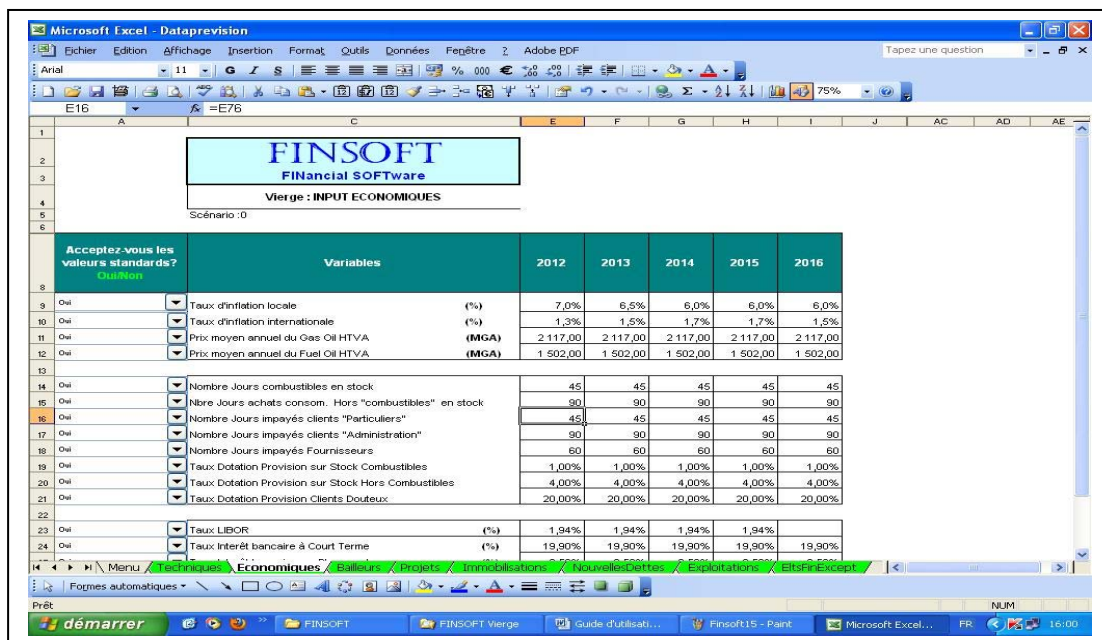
Microsoft Excel - Dataprevision

Fichier Edition Affichage Insertion Format Outils Données Fenêtre ? Adobe PDF

Tapez une question

Arial 11 G I S % 000 € 75%

E16 $f_x$ =E76

FINSOFT
FINancial SOFTware

Vierge : INPUT ECONOMIQUES

Scénario :0

| Acceptez-vous les valeurs standards? Oui/Non | Variables | | 2012 | 2013 | 2014 | 2015 | 2016 |
|---|---|---|---|---|---|---|---|
| Oui | Taux d'inflation locale | (%) | 7,0% | 6,5% | 6,0% | 6,0% | 6,0% |
| Oui | Taux d'inflation internationale | (%) | 1,3% | 1,5% | 1,7% | 1,7% | 1,5% |
| Oui | Prix moyen annuel du Gas Oil HTVA | (MGA) | 2 117,00 | 2 117,00 | 2 117,00 | 2 117,00 | 2 117,00 |
| Oui | Prix moyen annuel du Fuel Oil HTVA | (MGA) | 1 502,00 | 1 502,00 | 1 502,00 | 1 502,00 | 1 502,00 |
| Oui | Nombre Jours combustibles en stock | | 45 | 45 | 45 | 45 | 45 |
| Oui | Nbre Jours achats consom. Hors "combustibles" en stock | | 90 | 90 | 90 | 90 | 90 |
| Oui | Nombre Jours impayés clients "Particuliers" | | 45 | 45 | 45 | 45 | 45 |
| Oui | Nombre Jours impayés clients "Administration" | | 90 | 90 | 90 | 90 | 90 |
| Oui | Nombre Jours impayés Fournisseurs | | 60 | 60 | 60 | 60 | 60 |
| Oui | Taux Dotation Provision sur Stock Combustibles | | 1,00% | 1,00% | 1,00% | 1,00% | 1,00% |
| Oui | Taux Dotation Provision sur Stock Hors Combustibles | | 4,00% | 4,00% | 4,00% | 4,00% | 4,00% |
| Oui | Taux Dotation Provision Clients Douteux | | 20,00% | 20,00% | 20,00% | 20,00% | 20,00% |
| Oui | Taux LIBOR | (%) | 1,94% | 1,94% | 1,94% | 1,94% | |
| Oui | Taux Interêt bancaire à Court Terme | (%) | 19,90% | 19,90% | 19,90% | 19,90% | 19,90% |

Menu / Techniques / Economiques / Bailleurs / Projets / Immobilisations / NouvellesDettes / Exploitations / EltsFinExcept

Formes automatiques

Prêt NUM

démarrer FINSOFT FINSOFT Vierge Guide d'utilisati... Finsoft15 - Paint Microsoft Excel... FR 16:00